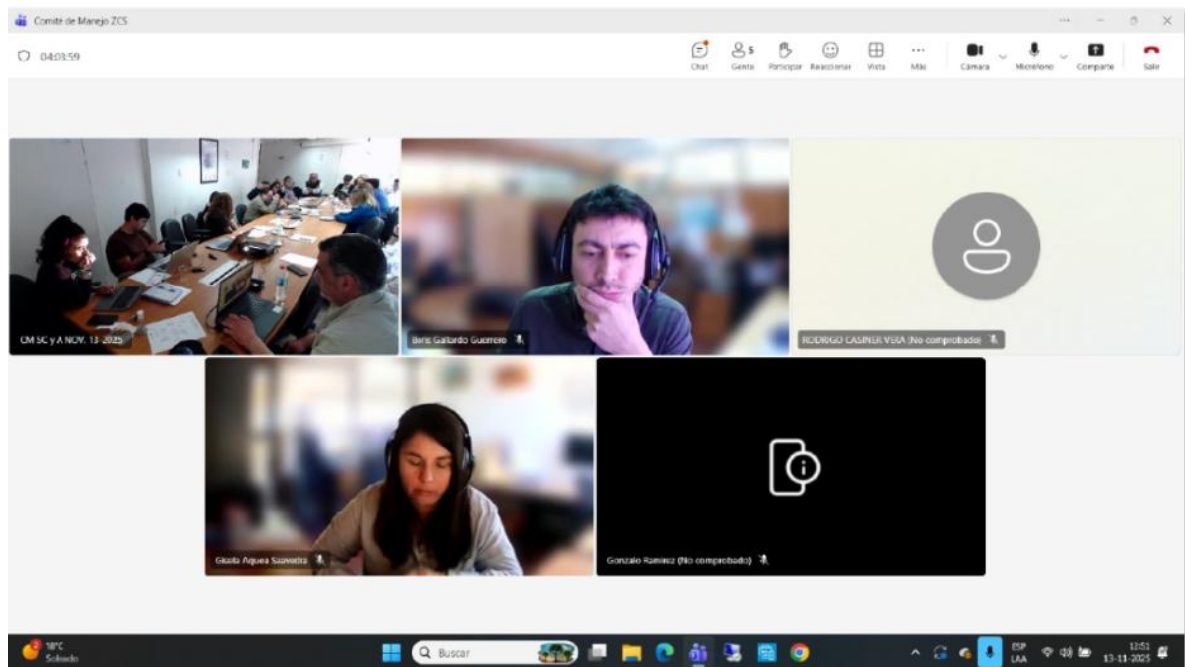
Comité de Manejo ZCS

04:03:59

Chat
5
Gente
Participar
Reaccionar
Vista
Más
Cámara
Micrófono
Compartir
Salir

CM SC y A NOV. 13-2025

Biris Gallardo Guerrero

RODRIGO CASPER VERA (No comprobado)

Gisela Aquea Saavedra

Gonzalo Ramirez (No comprobado)

18°C
Soleado

Buscar

ESP
LAA

12:51
13-11-2025